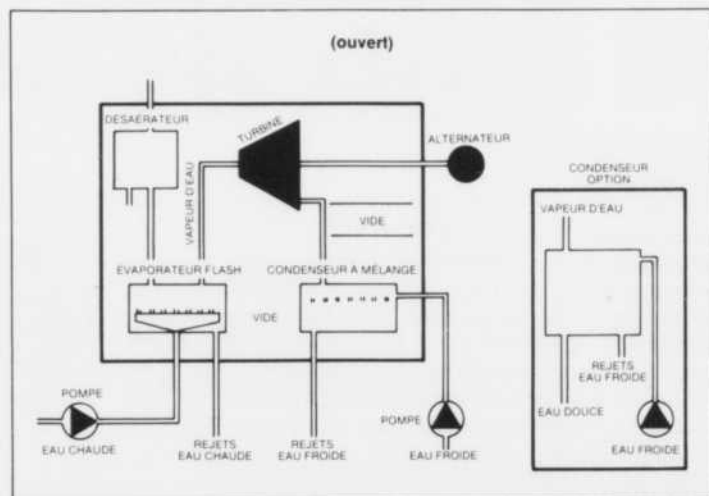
(ouvert)

DESAERATEUR

TURBINE

ALTERNATEUR

VAPEUR D'EAU

VIDE

EVAPORATEUR FLASH

CONDENSEUR À MÉLANGE

VIDE

POMPE

EAU CHAUDE

REJETS EAU CHAUDE

REJETS EAU FROIDE

POMPE

EAU FROIDE

CONDENSEUR OPTION

VAPEUR D'EAU

REJETS EAU FROIDE

EAU DOUCE

EAU FROIDE